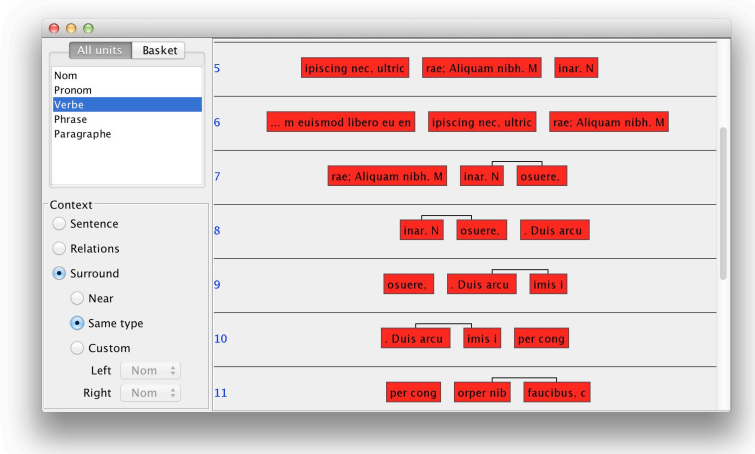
All units | Basket

Nom
Pronom
Verbe
Phrase
Paragraphe

Context
Sentence
Relations
Surround
Near
Same type
Custom
Left Nom
Right Nom

5 ipiscing nec, ultric rae; Aliquam nibh. M inar. N
6 ... m euismod libero eu en ipiscing nec, ultric rae; Aliquam nibh. M
7 rae; Aliquam nibh. M inar. N osuere.
8 inar. N osuere. . Duis arcu
9 osuere. . Duis arcu imis i
10 . Duis arcu imis i per cong
11 per cong orper nib faucibus, c